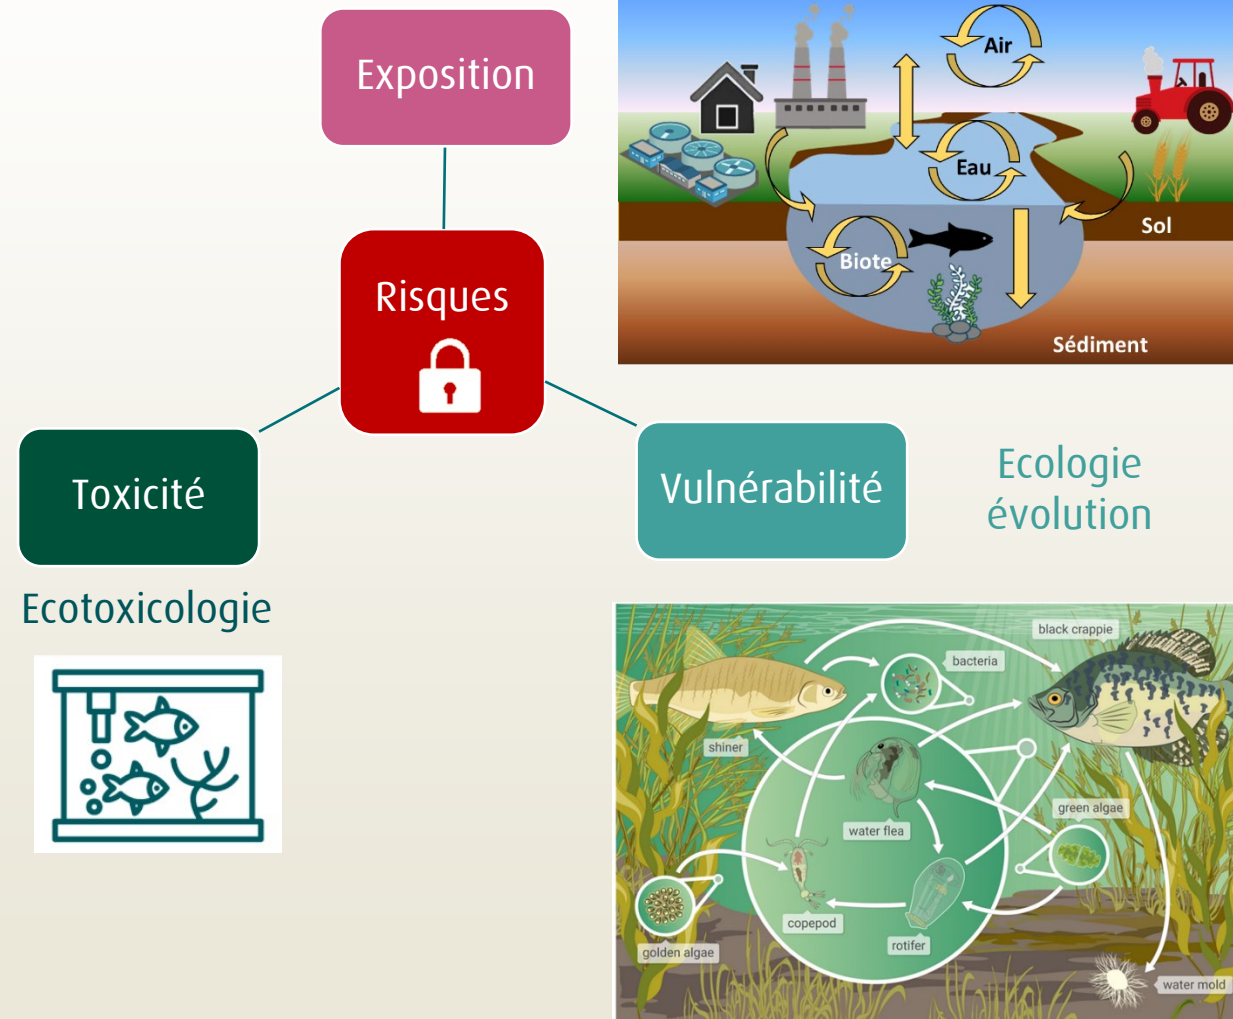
Exposition

Air

Eau

Sol

Biote

Sédiment

Risques

Toxicité

Vulnérabilité

Ecologie évolution

Ecotoxicologie

black crappie

bacteria

shiner

water flea

green algae

copepod

rotifer

golden algae

water mold